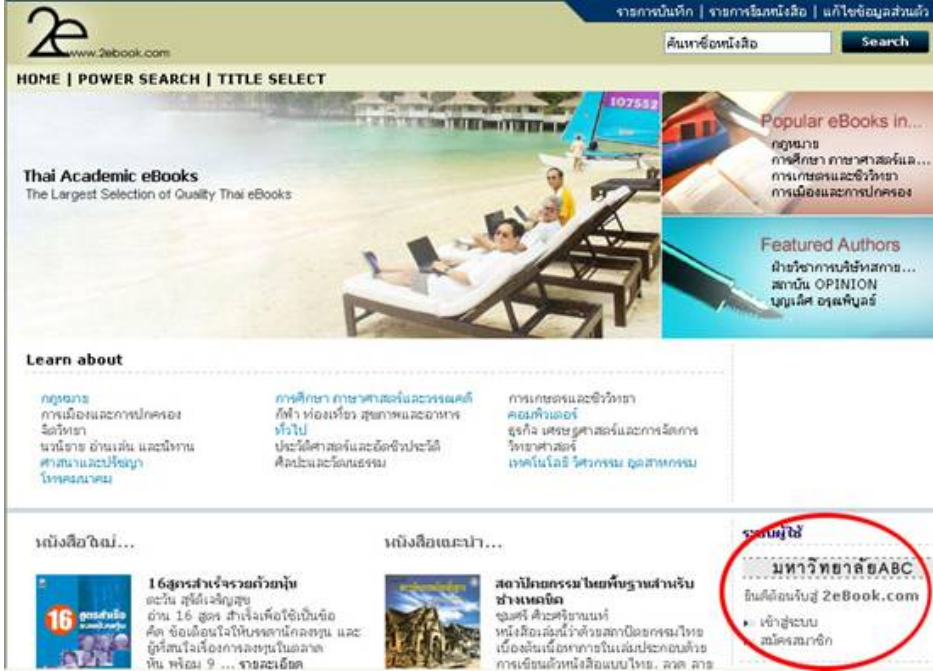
2e www.2ebook.com

รายการบันทึก | รายการยืมหนังสือ | แก้ไขข้อมูลส่วนตัว

ค้นหาชื่อหนังสือ Search

HOME | POWER SEARCH | TITLE SELECT

107552

Thai Academic eBooks
The Largest Selection of Quality Thai eBooks

Popular eBooks in...
กฎหมาย
การศึกษา ภาษาศาสตร์และ...
การเกษตรและชีววิทยา
การเมืองและการปกครอง

Featured Authors
ฝ่ายวิชาการบริษัทสกาย...
สถาบัน OPINION
บุญเลิศ อรุณพิบูลย์

Learn about

กฎหมาย
การเมืองและการปกครอง
จิตวิทยา
นวนิยาย อ่านเล่น และนิทาน
ศาสนาและปรัชญา
โหราศาสตร์

การศึกษา ภาษาศาสตร์และวรรณคดี
กีฬา ท่องเที่ยว สุขภาพและอาหาร
ทั่วไป
ประวัติศาสตร์และอัตชีวประวัติ
ศิลปะและวัฒนธรรม

การเกษตรและชีววิทยา
คอมพิวเตอร์
ธุรกิจ เศรษฐศาสตร์และการจัดการ
วิทยาศาสตร์
เทคโนโลยี วิศวกรรม อุตสาหกรรม

หนังสือใหม่...

16สูตรสำเร็จรวยด้วยหุ้น
ตะวัน สุริย์เจริญสุข
อ่าน 16 สูตร สำเร็จเพื่อใช้เป็นข้อคิด ข้อเตือนใจให้นฤคลาลักลงทุน และผู้ที่สนใจเรื่องการลงทุนในตลาดหุ้น พร้อม 9 ... รายละเอียด

หนังสือแนะนำ...

สถาปัตยกรรมไทยพื้นฐานสำหรับช่างเขตบิด
ชุมศรี ศิวะศริยานนท์
หนังสือเล่มนี้ว่าด้วยสถาปัตยกรรมไทย เนื้อเรื่องเนื้อหาการในเล่มประกอบด้วย การเขียนตัวหนังสือแบบไทย ลวด ลาย

ระบบผู้ใช้
มหาวิทยาลัยABC
ยินดีต้อนรับสู่ 2eBook.com
เข้าสู่ระบบ
สมัครสมาชิก